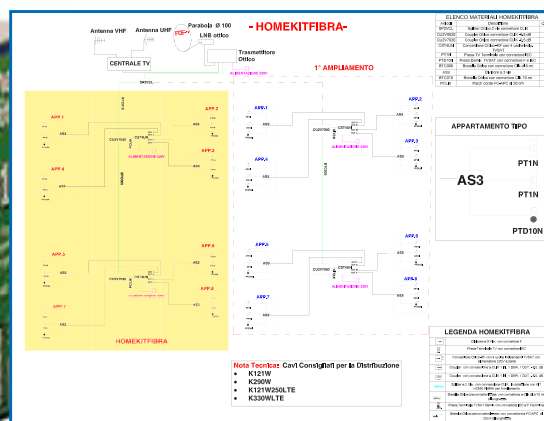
- HOMEKITFIBRA -

Antenna VHF
Antenna UHF
Parabola Ø 100
LNB ottico
CENTRALE TV
Trasmettitore Ottico

1° AMPLIAMENTO

APP.1
APP.2
APP.3
APP.4
APP.5
APP.6
APP.7
APP.8

AS3
PT1N

HOMEKITFIBRA

APP.1
APP.2
APP.3
APP.4
APP.5
APP.6
APP.7
APP.8

ELENCO MATERIALI HOMEKITFIBRA

APPARTAMENTO TIPO

AS3
PT1N
PT1N
PTD10N

LEGENDA HOMEKITFIBRA

Nota Tecnica: Cavi Consigliati per la Distribuzione
• K121W
• K290W
• K121W250LTE
• K330WLTE